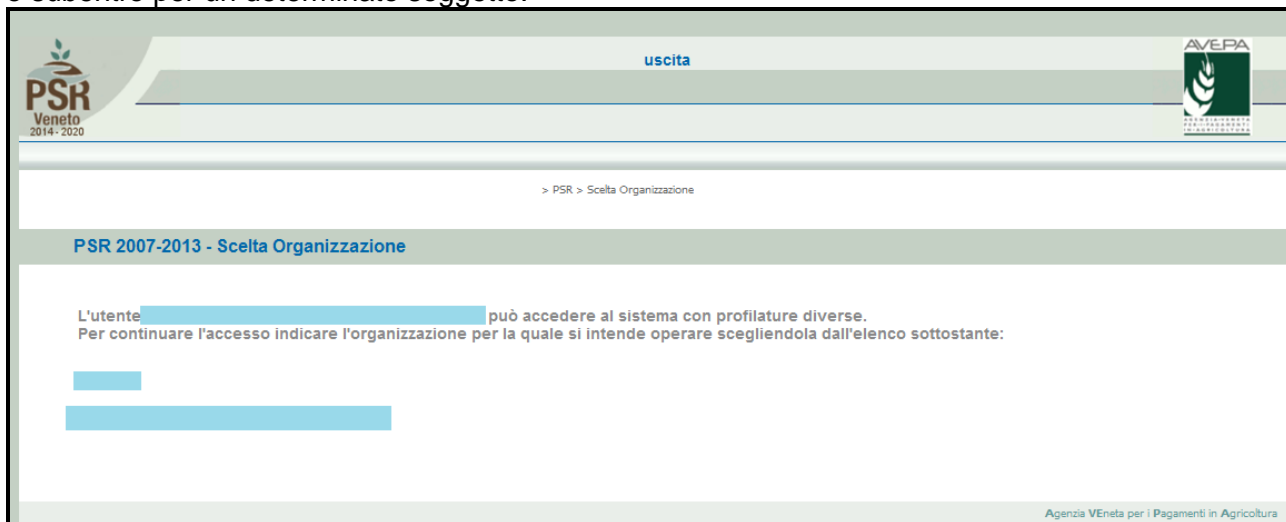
o subentro per un determinato soggetto.

PSR Veneto 2014 - 2020

uscita

AVEPA

> PSR > Scelta Organizzazione

PSR 2007-2013 - Scelta Organizzazione

L'utente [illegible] può accedere al sistema con profilature diverse.
Per continuare l'accesso indicare l'organizzazione per la quale si intende operare scegliendola dall'elenco sottostante:

Agenzia VEneta per i Pagamenti in Agricoltura